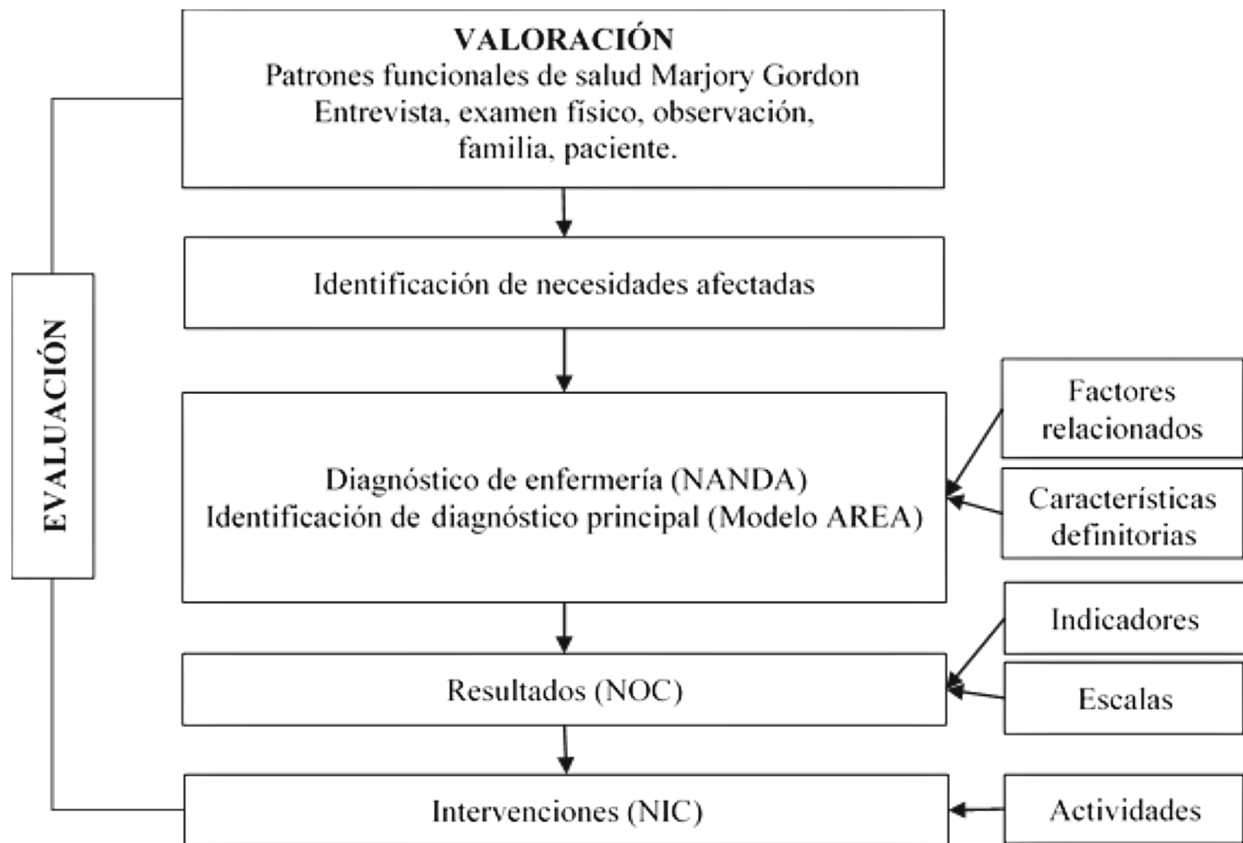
VALORACIÓN
Patrones funcionales de salud Marjory Gordon
Entrevista, examen físico, observación, familia, paciente.

Identificación de necesidades afectadas

Diagnóstico de enfermería (NANDA)
Identificación de diagnóstico principal (Modelo AREA)

Factores relacionados

Características definitorias

Resultados (NOC)

Indicadores

Escalas

Intervenciones (NIC)

Actividades

EVALUACIÓN